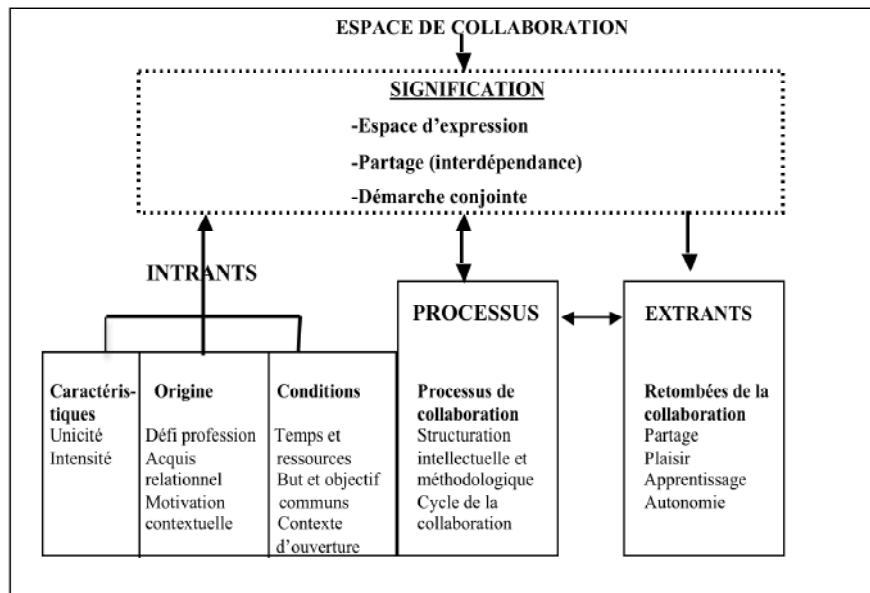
ESPACE DE COLLABORATION

SIGNIFICATION

-Espace d'expression

-Partage (interdépendance)

-Démarche conjointe

INTRANTS

PROCESSUS

EXTRANTS

Caractéristiques
Unicité
Intensité

Origine
Défi profession
Acquis relationnel
Motivation contextuelle

Conditions
Temps et ressources
But et objectif communs
Contexte d'ouverture

Processus de collaboration
Structuration intellectuelle et méthodologique
Cycle de la collaboration

Retombées de la collaboration
Partage
Plaisir
Apprentissage
Autonomie